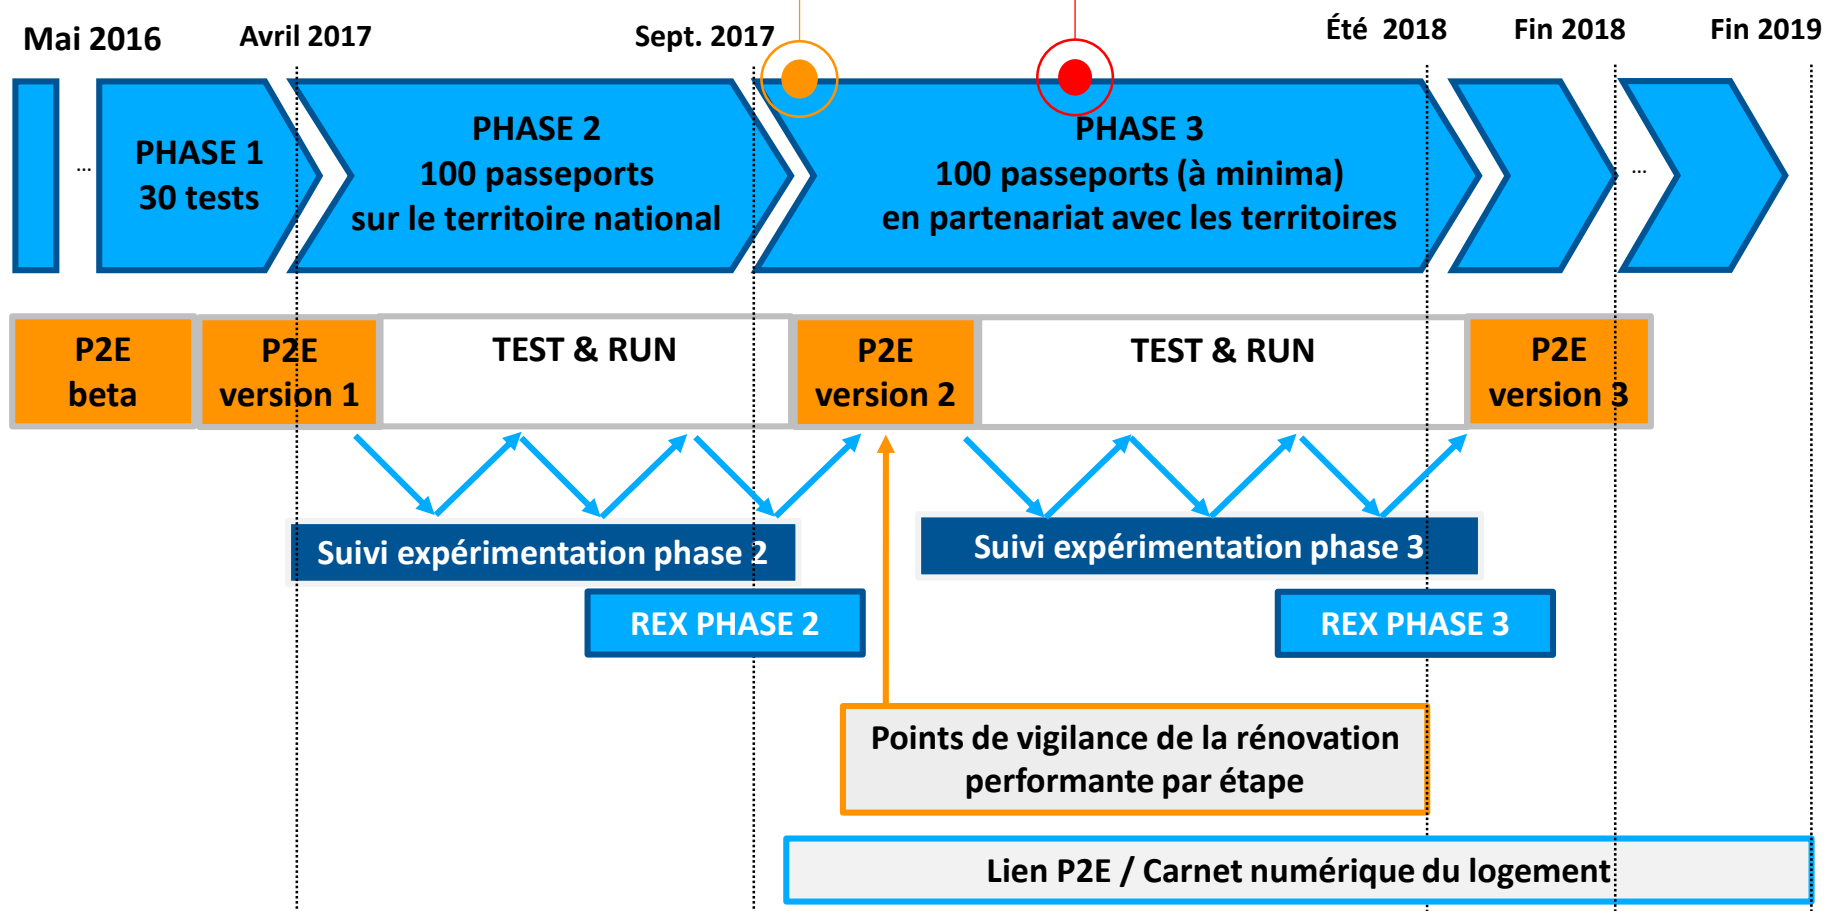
Mai 2016 Avril 2017 Sept. 2017 Été 2018 Fin 2018 Fin 2019

...

PHASE 1
30 tests

PHASE 2
100 passeports
sur le territoire national

PHASE 3
100 passeports (à minima)
en partenariat avec les territoires

...

P2E
beta

P2E
version 1

TEST & RUN

P2E
version 2

TEST & RUN

P2E
version 3

Suivi expérimentation phase 2

Suivi expérimentation phase 3

REX PHASE 2

REX PHASE 3

Points de vigilance de la rénovation performante par étape

Lien P2E / Carnet numérique du logement